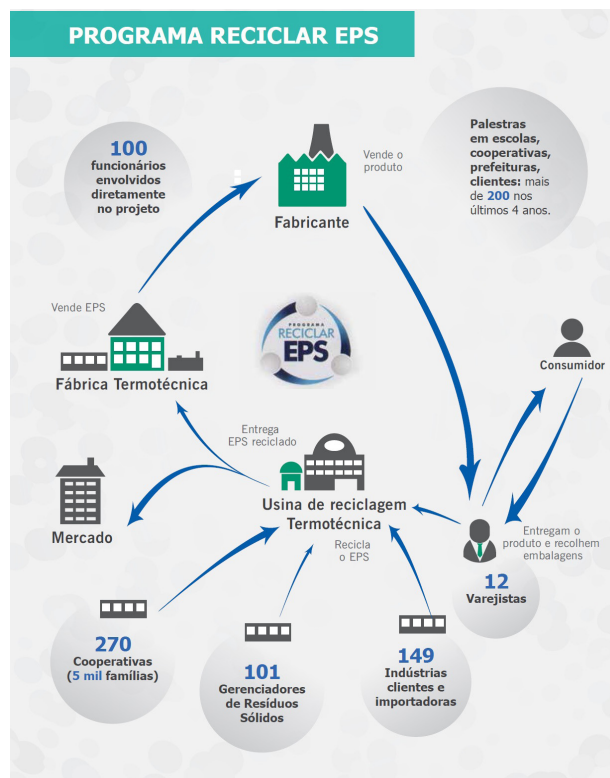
PROGRAMA RECICLAR EPS

100 funcionários envolvidos diretamente no projeto

Vende o produto

Fabricante

Palestras em escolas, cooperativas, prefeituras, clientes: mais de 200 nos últimos 4 anos.

Vende EPS

PROGRAMA RECICLAR EPS

Fábrica Termotécnica

Consumidor

Entrega EPS reciclado

Mercado

Usina de reciclagem Termotécnica

Recicla o EPS

Entregam o produto e recolhem embalagens

12 Varejistas

270 Cooperativas (5 mil famílias)

101 Gerenciadores de Resíduos Sólidos

149 Indústrias clientes e importadoras